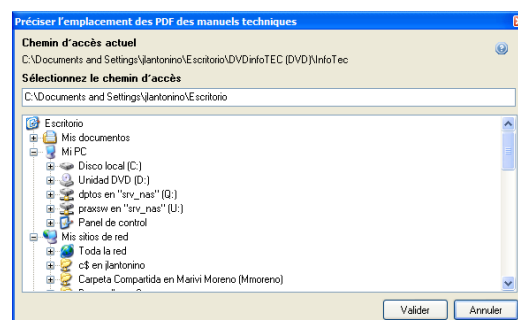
Préciser l'emplacement des PDF des manuels techniques

Chemin d'accès actuel
C:\Documents and Settings\jlantonino\Escritorio\DVDinfoTEC (DVD)\InfoTec

Sélectionnez le chemin d'accès
C:\Documents and Settings\jlantonino\Escritorio

Escritorio
Mis documentos
Mi PC
Disco local (C:)
Unidad DVD (D:)
dptos en "srv_nas" (Q:)
praxsw en "srv_nas" (U:)
Panel de control
Mis sitios de red
Toda la red
c$ en jlantonino
Carpeta Compartida en Marivi Moreno (Mmoreno)
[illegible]

Valider
Annuler